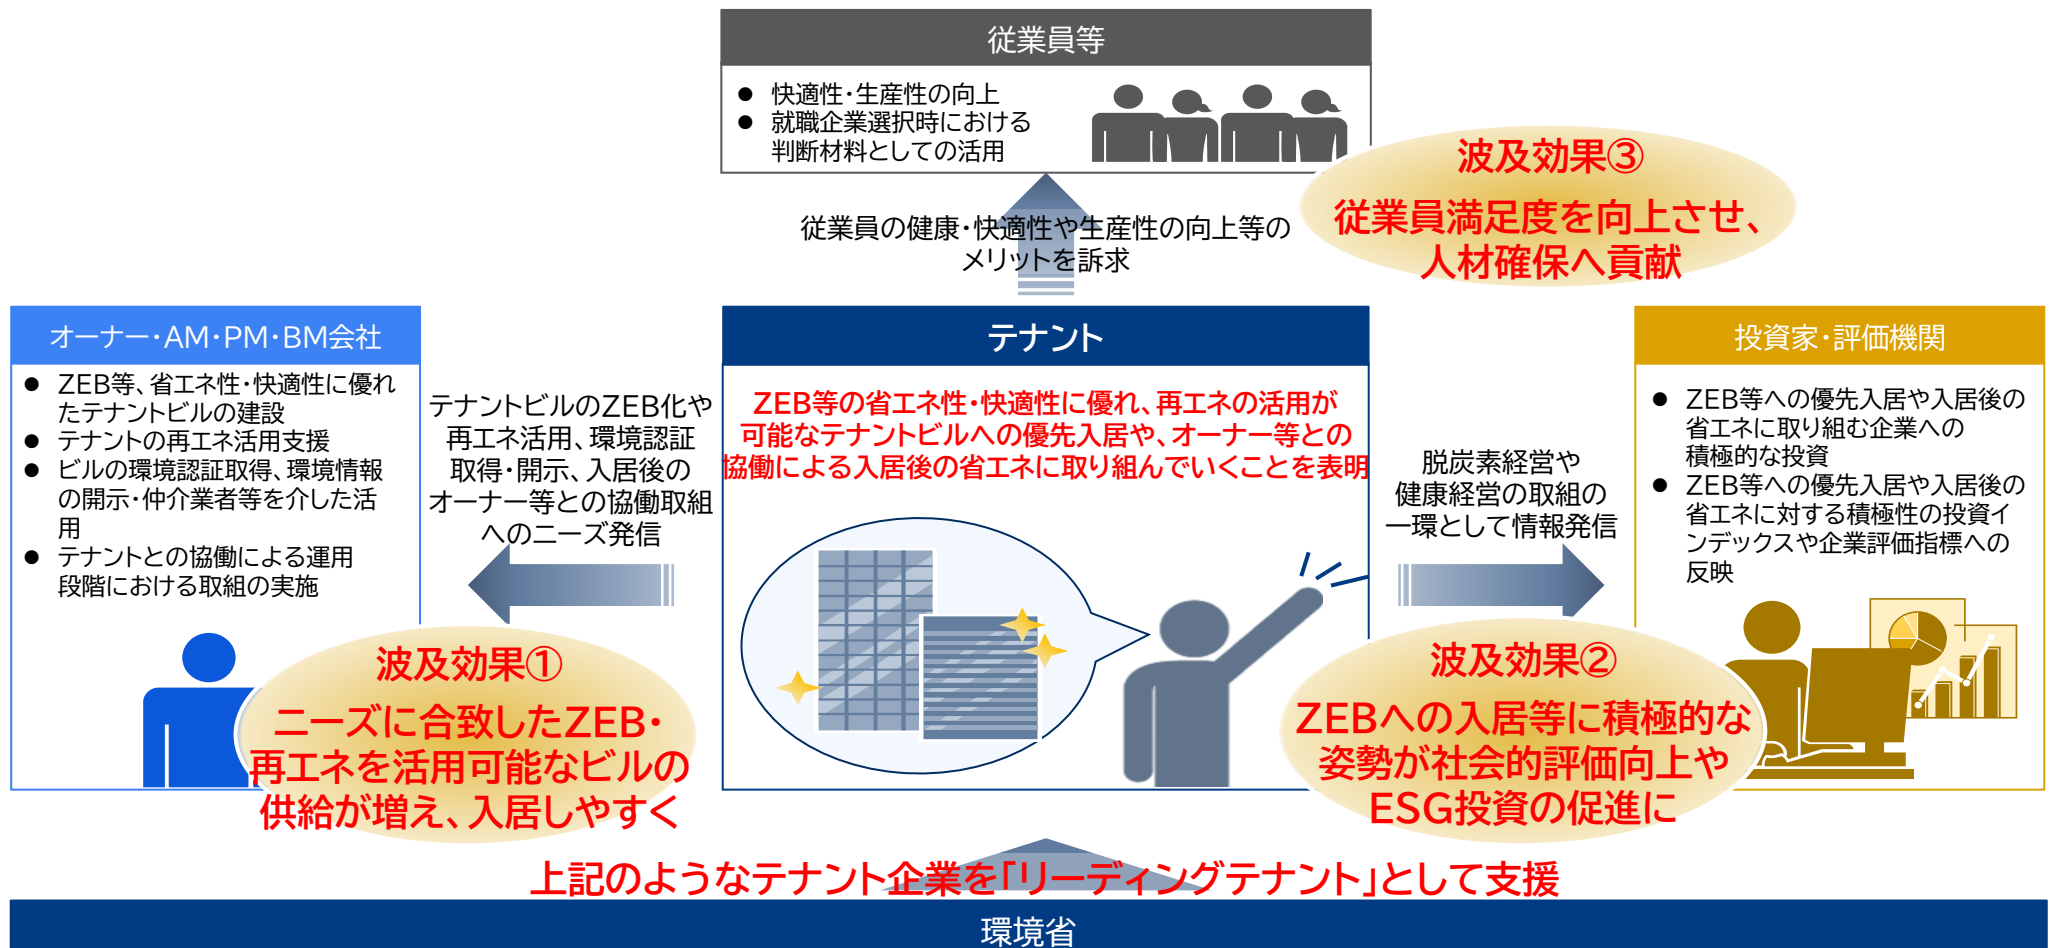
従業員等

● 快適性・生産性の向上
● 就職企業選択時における判断材料としての活用

波及効果③
従業員満足度を向上させ、人材確保へ貢献

従業員の健康・快適性や生産性の向上等のメリットを訴求

オーナー・AM・PM・BM会社

● ZEB等、省エネ性・快適性に優れたテナントビルの建設
● テナントの再エネ活用支援
● ビルの環境認証取得、環境情報の開示・仲介業者等を介した活用
● テナントとの協働による運用段階における取組の実施

テナントビルのZEB化や再エネ活用、環境認証取得・開示、入居後のオーナー等との協働取組へのニーズ発信

テナント

ZEB等の省エネ性・快適性に優れ、再エネの活用が可能なテナントビルへの優先入居や、オーナー等との協働による入居後の省エネに取り組んでいくことを表明

脱炭素経営や健康経営の取組の一環として情報発信

投資家・評価機関

● ZEB等への優先入居や入居後の省エネに取り組む企業への積極的な投資
● ZEB等への優先入居や入居後の省エネに対する積極性の投資インデックスや企業評価指標への反映

波及効果①
ニーズに合致したZEB・再エネを活用可能なビルの供給が増え、入居しやすく

波及効果②
ZEBへの入居等に積極的な姿勢が社会的評価向上やESG投資の促進に

上記のようなテナント企業を「リーディングテナント」として支援

環境省